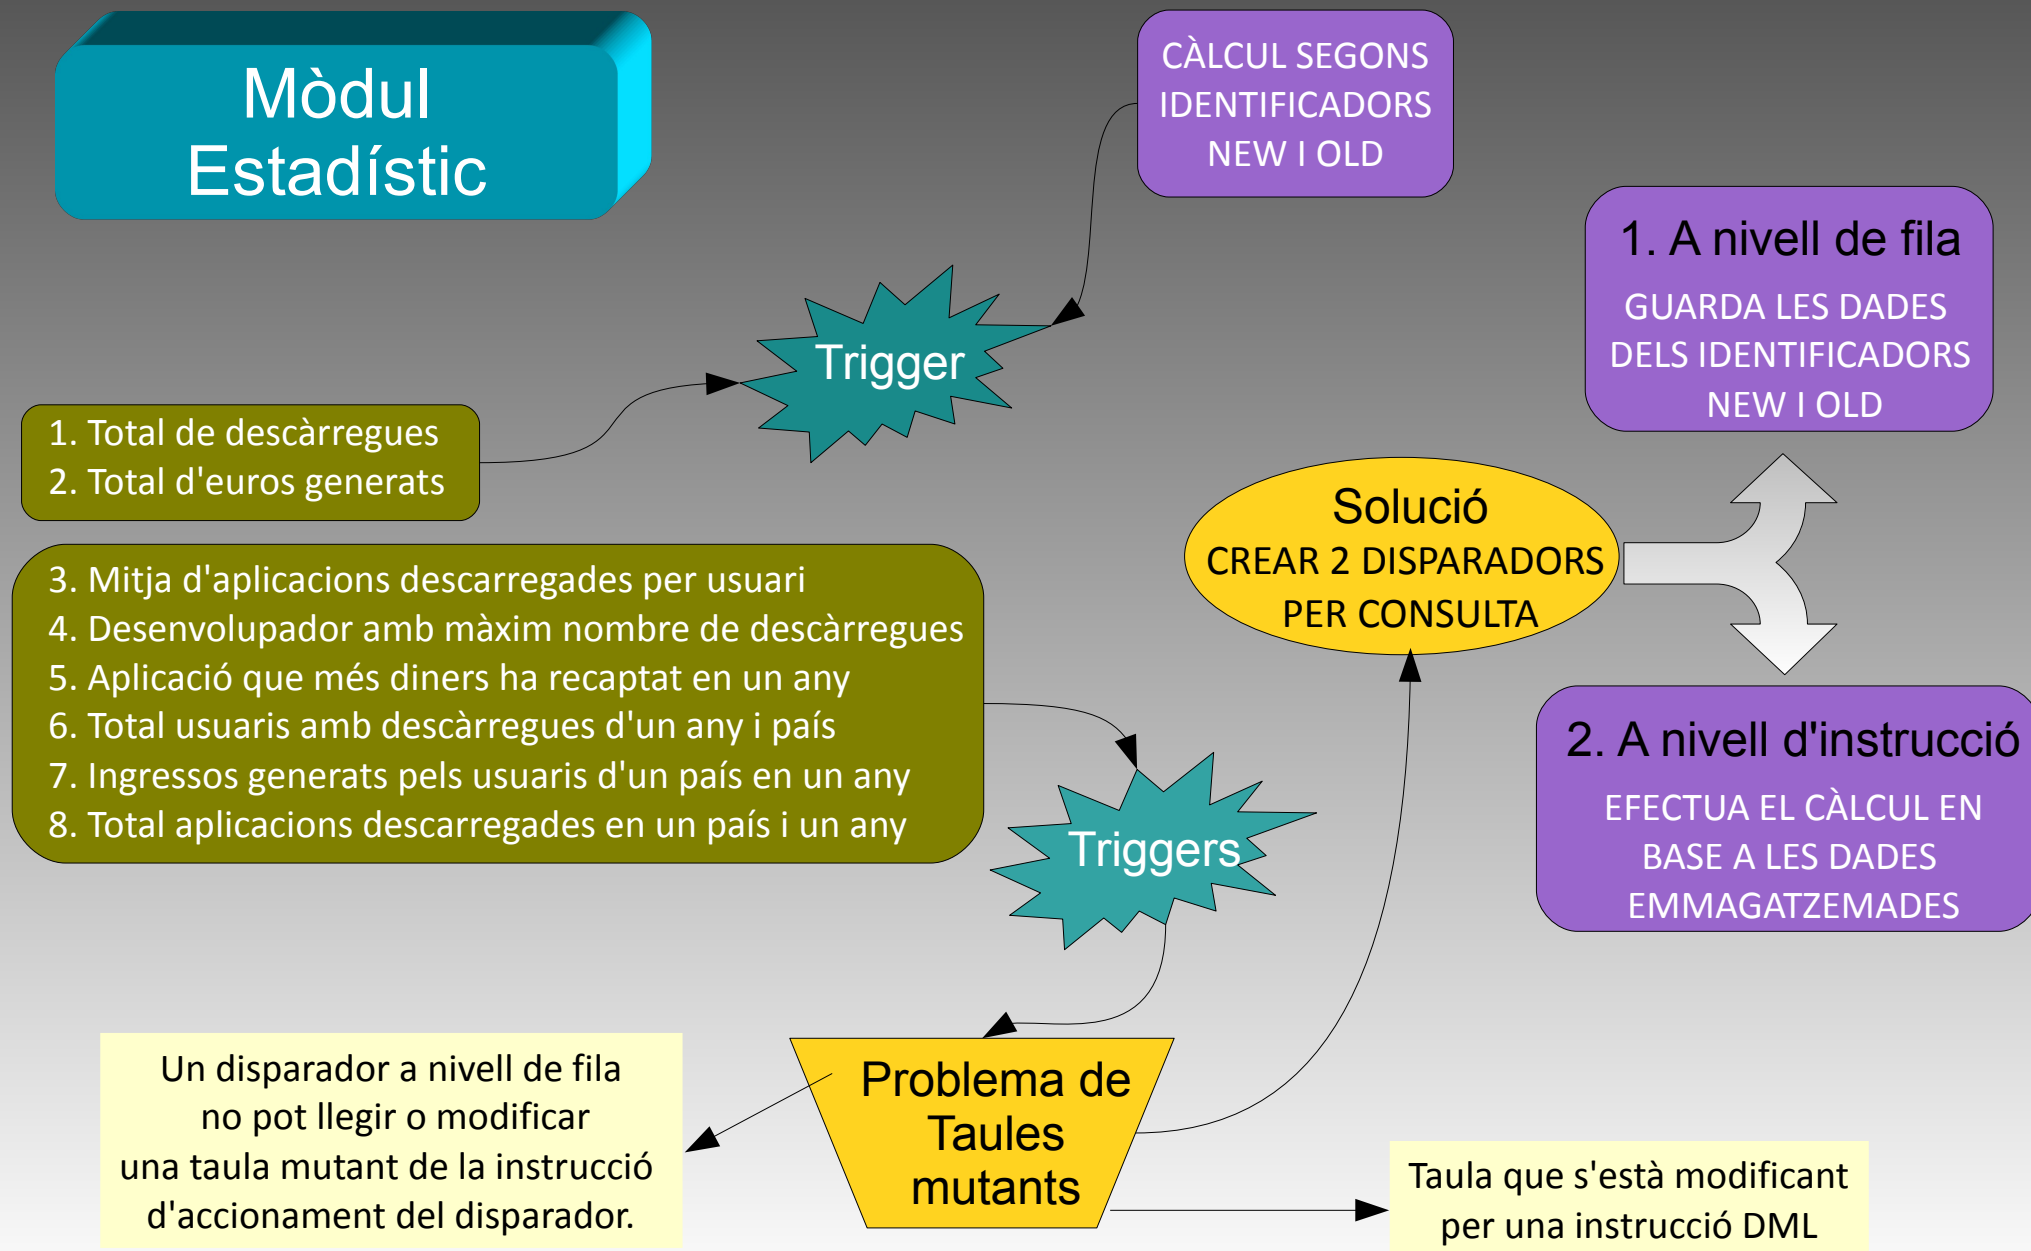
Mòdul Estadístic

CÀLCUL SEGONS IDENTIFICADORS NEW I OLD

1. A nivell de fila
GUARDA LES DADES DELS IDENTIFICADORS NEW I OLD

Trigger

1. Total de descàrregues
2. Total d'euros generats

Solució
CREAR 2 DISPARADORS PER CONSULTA

3. Mitja d'aplicacions descarregades per usuari
4. Desenvolupador amb màxim nombre de descàrregues
5. Aplicació que més diners ha recaptat en un any
6. Total usuaris amb descàrregues d'un any i país
7. Ingressos generats pels usuaris d'un país en un any
8. Total aplicacions descarregades en un país i un any

2. A nivell d'instrucció
EFECTUA EL CÀLCUL EN BASE A LES DADES EMMAGATZEMADES

Triggers

Un disparador a nivell de fila no pot llegir o modificar una taula mutant de la instrucció d'accionament del disparador.

Problema de Taules mutants

Taula que s'està modificant per una instrucció DML